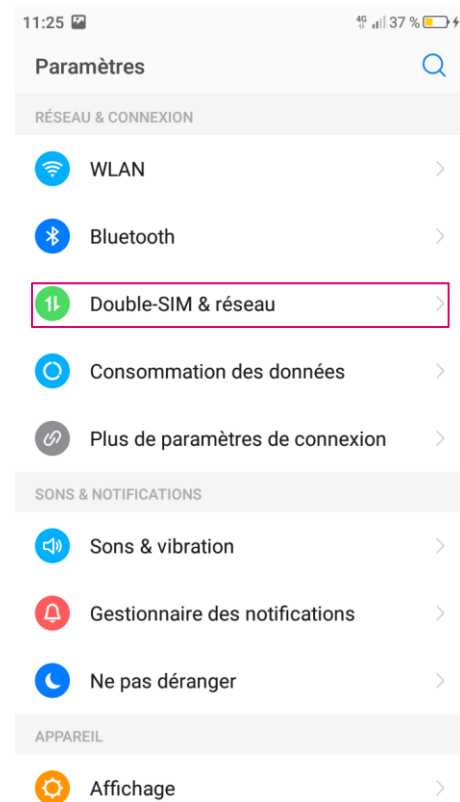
11:25 4G 37 %

Paramètres

RÉSEAU & CONNEXION

WLAN

Bluetooth

Double-SIM & réseau

Consommation des données

Plus de paramètres de connexion

SONS & NOTIFICATIONS

Sons & vibration

Gestionnaire des notifications

Ne pas déranger

APPAREIL

Affichage